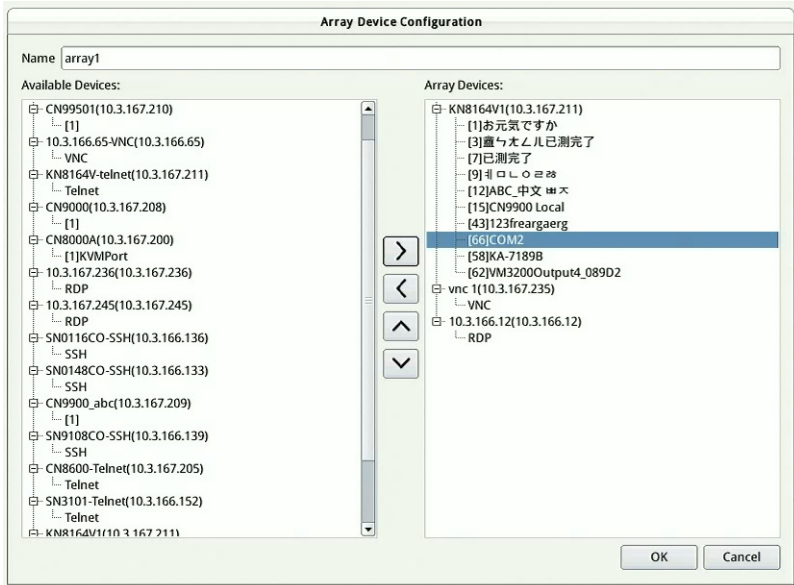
Array Device Configuration

Name array1

Available Devices:

CN99501(10.3.167.210)
[1]
10.3.166.65-VNC(10.3.166.65)
VNC
KN8164V-telnet(10.3.167.211)
Telnet
CN9000(10.3.167.208)
[1]
CN8000A(10.3.167.200)
[1]KVMPort
10.3.167.236(10.3.167.236)
RDP
10.3.167.245(10.3.167.245)
RDP
SN0116CO-SSH(10.3.166.136)
SSH
SN0148CO-SSH(10.3.166.133)
SSH
CN9900_abc(10.3.167.209)
[1]
SN9108CO-SSH(10.3.166.139)
SSH
CN8600-Telnet(10.3.167.205)
Telnet
SN3101-Telnet(10.3.166.152)
Telnet
KN8164V1(10.3.167.211)

Array Devices:

KN8164V1(10.3.167.211)
[1]お元気ですか
[3]壹ㄅㄜㄥㄦ已測完了
[7]已測完了
[9]ㅔㅁㄴㅇㄹㅀ
[12]ABC_中文 ㅂㅈ
[15]CN9900 Local
[43]123freargaerg
[66]COM2
[58]KA-7189B
[62]VM3200Output4_089D2
vnc 1(10.3.167.235)
VNC
10.3.166.12(10.3.166.12)
RDP

OK
Cancel